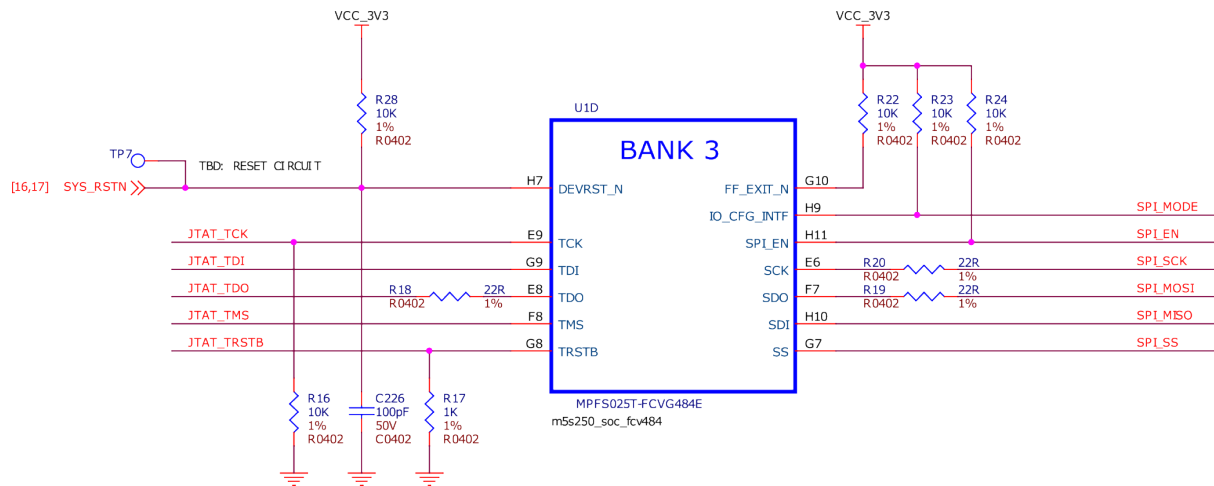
VCC_3V3

VCC_3V3

R28
10K
1%
R0402

U1D

BANK 3

R22
10K
1%
R0402

R23
10K
1%
R0402

R24
10K
1%
R0402

TP7

TBD: RESET CIRCUIT

[16,17] SYS_RSTN

H7 DEVRST_N

FF_EXIT_N G10

IO_CFG_INTF H9

SPI_MODE

JTAT_TCK

E9 TCK

SPI_EN H11

SPI_EN

JTAT_TDI

G9 TDI

SCK E6

R20
R0402

22R
1%

SPI_SCK

JTAT_TDO

R18
R0402

22R
1%

E8 TDO

SDO F7

R19
R0402

22R
1%

SPI_MOSI

JTAT_TMS

F8 TMS

SDI H10

SPI_MISO

JTAT_TRSTB

G8 TRSTB

SS G7

SPI_SS

MPFS025T-FCVG484E

m5s250_soc_fcv484

R16
10K
1%
R0402

C226
100pF
50V
C0402

R17
1K
1%
R0402